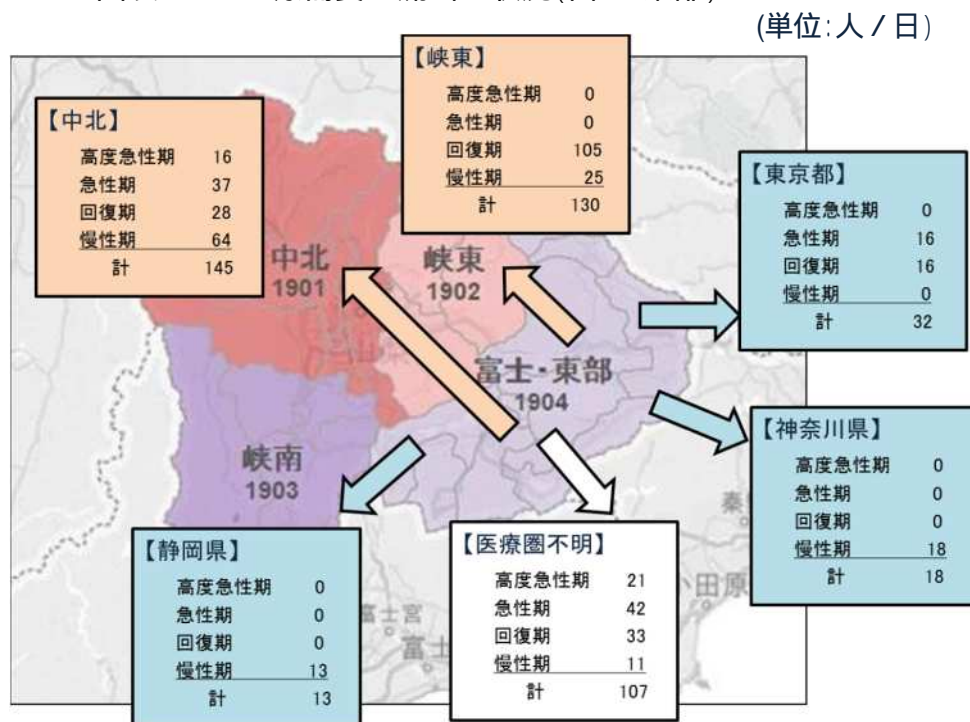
(単位:人/日)

【峡東】

| | |
|---|---|
| 高度急性期 | 0 |
| 急性期 | 0 |
| 回復期 | 105 |
| 慢性期 | 25 |
| 計 | 130 |

【中北】

| | |
|---|---|
| 高度急性期 | 16 |
| 急性期 | 37 |
| 回復期 | 28 |
| 慢性期 | 64 |
| 計 | 145 |

【東京都】

| | |
|---|---|
| 高度急性期 | 0 |
| 急性期 | 16 |
| 回復期 | 16 |
| 慢性期 | 0 |
| 計 | 32 |

中北
1901

峡東
1902

富士・東部
1904

峡南
1903

【神奈川県】

| | |
|---|---|
| 高度急性期 | 0 |
| 急性期 | 0 |
| 回復期 | 0 |
| 慢性期 | 18 |
| 計 | 18 |

【静岡県】

| | |
|---|---|
| 高度急性期 | 0 |
| 急性期 | 0 |
| 回復期 | 0 |
| 慢性期 | 13 |
| 計 | 13 |

【医療圏不明】

| | |
|---|---|
| 高度急性期 | 21 |
| 急性期 | 42 |
| 回復期 | 33 |
| 慢性期 | 11 |
| 計 | 107 |

富士宮
富士
秦
田原